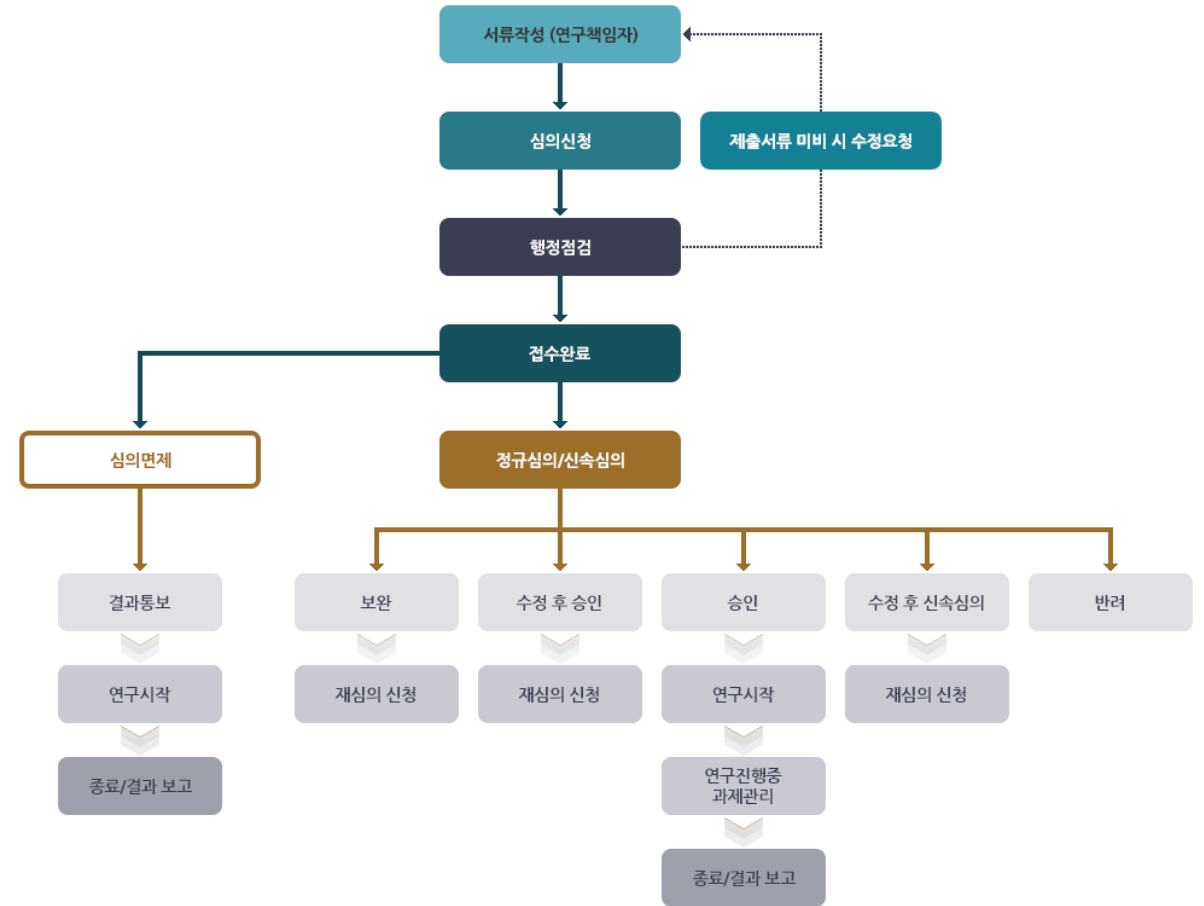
서류작성 (연구책임자)

심의신청

제출서류 미비 시 수정요청

행정점검

접수완료

심의면제

정규심의/신속심의

결과통보

연구시작

종료/결과 보고

보완

재심의 신청

수정 후 승인

재심의 신청

승인

연구시작

연구진행중 과제관리

종료/결과 보고

수정 후 신속심의

재심의 신청

반려